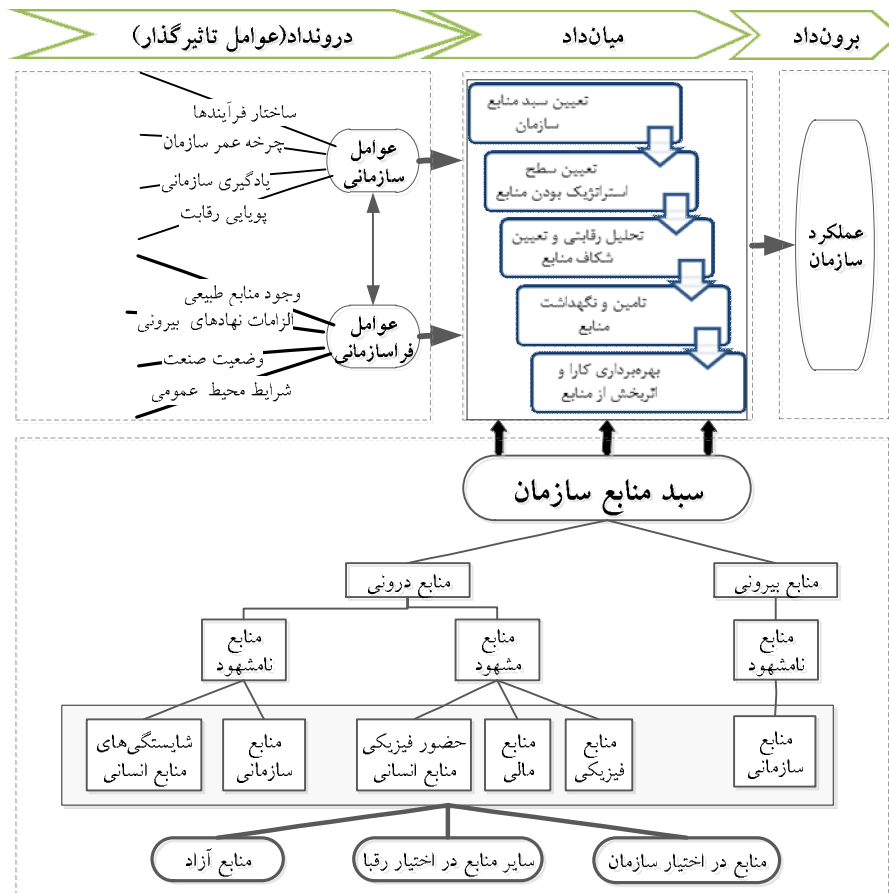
برون‌داد

میان‌داد

درونداد(عوامل تاثیرگذار)

ساختار فرآیندها
چرخه عمر سازمان
یادگیری سازمانی
پویایی رقابت

عوامل سازمانی

وجود منابع طبیعی
الزامات نهادهای بیرونی
وضعیت صنعت
شرایط محیط عمومی

عوامل فراسازمانی

تعیین سبد منابع سازمان

تعیین سطح استراتژیک بودن منابع

تحلیل رقابتی و تعیین شکاف منابع

تامین و نگهداشت منابع

بهره‌برداری کارا و اثربخش از منابع

عملکرد سازمان

سبد منابع سازمان

منابع درونی

منابع بیرونی

منابع نامشهود

منابع مشهود

منابع نامشهود

شایستگی‌های منابع انسانی

منابع سازمانی

حضور فیزیکی منابع انسانی

منابع مالی

منابع فیزیکی

منابع سازمانی

منابع آزاد

سایر منابع در اختیار رقبا

منابع در اختیار سازمان